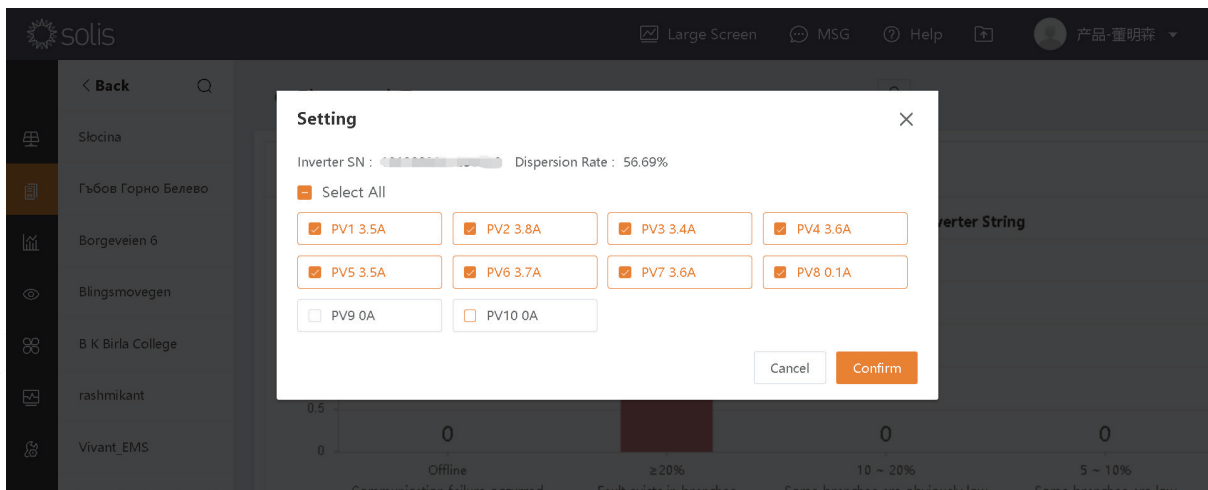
solis

Large Screen MSG Help 产品-董明莽

Back

Słocina

Гъбов Горно Белево

Borgeveien 6

Blingsmovegen

B K Birla College

rashmikant

Vivant_EMS

Setting

Inverter SN : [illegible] Dispersion Rate : 56.69%

Select All

PV1 3.5A
PV2 3.8A
PV3 3.4A
PV4 3.6A
PV5 3.5A
PV6 3.7A
PV7 3.6A
PV8 0.1A
PV9 0A
PV10 0A

Cancel Confirm

verter String

0.5

0

0 0 0

Offline ≥20% 10 ~ 20% 5 ~ 10%